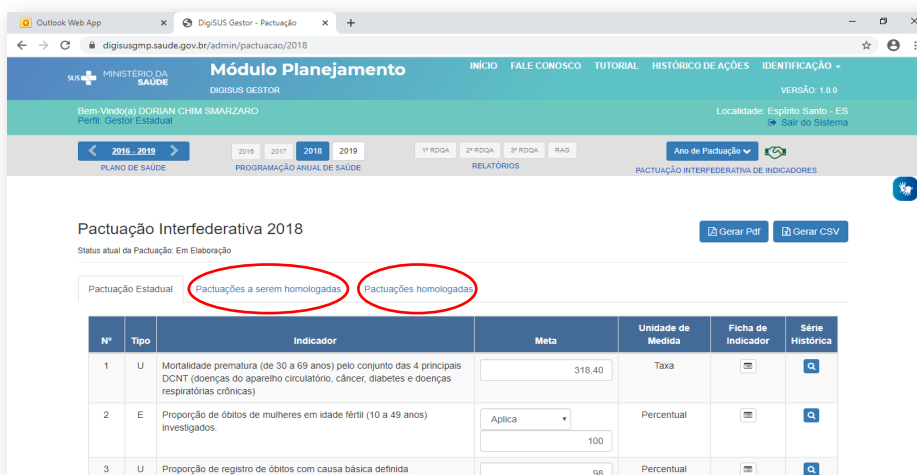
Outlook Web App ×
DigiSUS Gestor - Pactuação ×
+

digisusgmp.saude.gov.br/admin/pactuacao/2018

SUS MINISTÉRIO DA SAÚDE
Módulo Planejamento
DIGISUS GESTOR
INÍCIO FALE CONOSCO TUTORIAL HISTÓRICO DE AÇÕES IDENTIFICAÇÃO
VERSÃO: 1.0.0

Bem-Vindo(a) DORIAN CHIM SMARZARO
Perfil: Gestor Estadual
Localidade: Espírito Santo - ES
Sair do Sistema

2016 - 2019
PLANO DE SAÚDE
2016 2017 2018 2019
PROGRAMAÇÃO ANUAL DE SAÚDE
1º RDQA 2º RDQA 3º RDQA RAG
RELATÓRIOS
Ano de Pactuação
PACTUAÇÃO INTERFEDERATIVA DE INDICADORES

Pactuação Interfederativa 2018
Status atual da Pactuação: Em Elaboração
Gerar Pdf
Gerar CSV

Pactuação Estadual
Pactuações a serem homologadas
Pactuações homologadas

| Nº | Tipo | Indicador | Meta | Unidade de Medida | Ficha de Indicador | Série Histórica |
|---|---|---|---|---|---|---|
| 1 | U | Mortalidade prematura (de 30 a 69 anos) pelo conjunto das 4 principais DCNT (doenças do aparelho circulatório, câncer, diabetes e doenças respiratórias crônicas) | 318,40 | Taxa | | |
| 2 | E | Proporção de óbitos de mulheres em idade fértil (10 a 49 anos) investigados. | Aplica 100 | Percentual | | |
| 3 | U | Proporção de registro de óbitos com causa básica definida | 98 | Percentual | | |